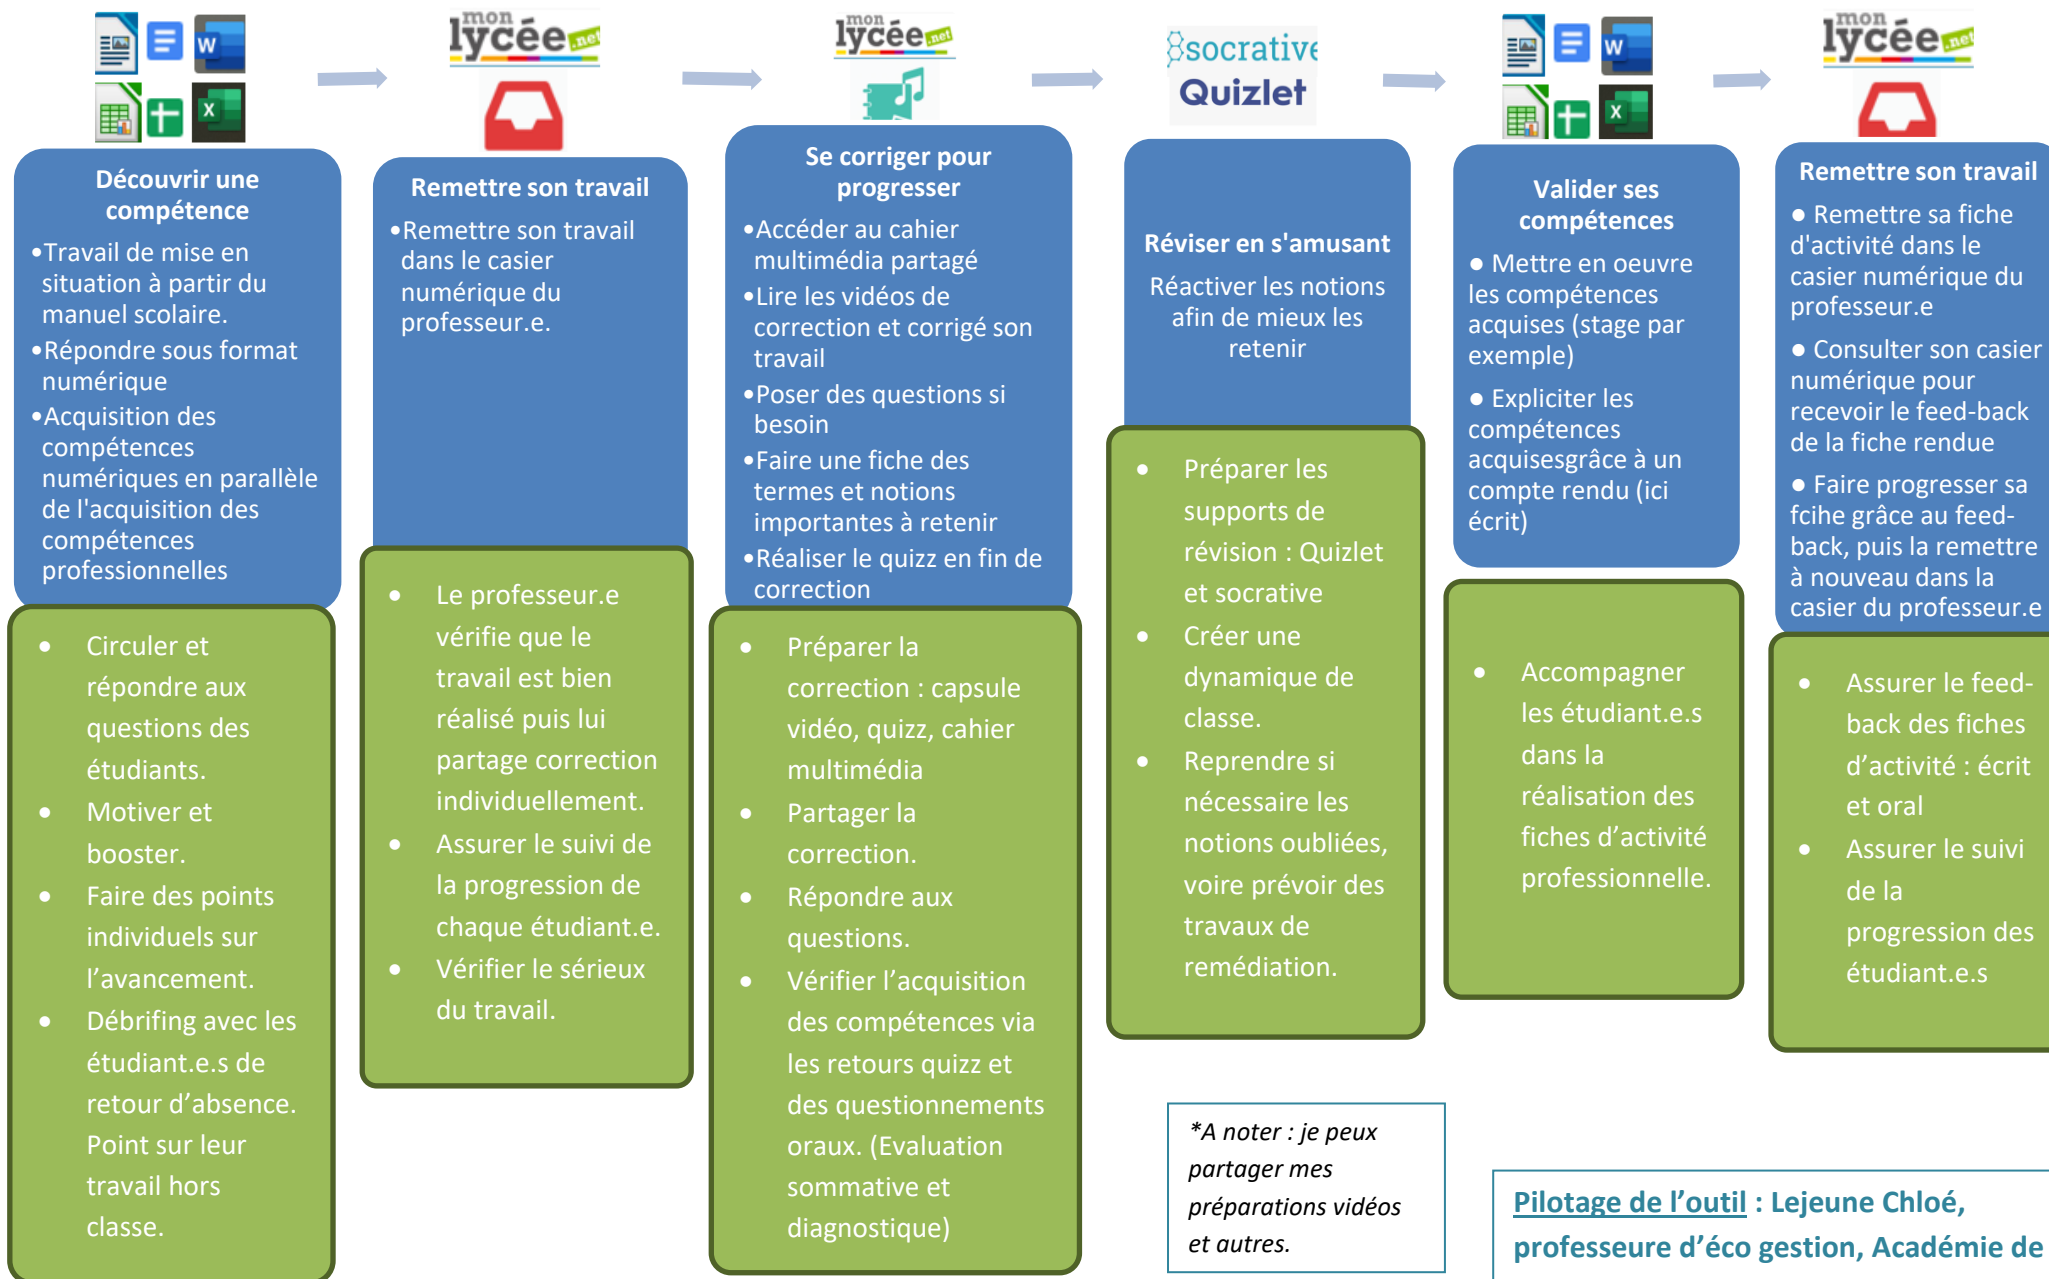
mon lycée.net

mon lycée.net

socrative
Quizlet

mon lycée.net

Découvrir une compétence
•Travail de mise en situation à partir du manuel scolaire.
•Répondre sous format numérique
•Acquisition des compétences numériques en parallèle de l'acquisition des compétences professionnelles

• Circuler et répondre aux questions des étudiants.
• Motiver et booster.
• Faire des points individuels sur l'avancement.
• Débrifing avec les étudiant.e.s de retour d'absence. Point sur leur travail hors classe.

Remettre son travail
•Remettre son travail dans le casier numérique du professeur.e.

• Le professeur.e vérifie que le travail est bien réalisé puis lui partage correction individuellement.
• Assurer le suivi de la progression de chaque étudiant.e.
• Vérifier le sérieux du travail.

Se corriger pour progresser
•Accéder au cahier multimédia partagé
•Lire les vidéos de correction et corrigé son travail
•Poser des questions si besoin
•Faire une fiche des termes et notions importantes à retenir
•Réaliser le quizz en fin de correction

• Préparer la correction : capsule vidéo, quizz, cahier multimédia
• Partager la correction.
• Répondre aux questions.
• Vérifier l'acquisition des compétences via les retours quizz et des questionnements oraux. (Evaluation sommative et diagnostique)

Réviser en s'amusant
Réactiver les notions afin de mieux les retenir

• Préparer les supports de révision : Quizlet et socrative
• Créer une dynamique de classe.
• Reprendre si nécessaire les notions oubliées, voire prévoir des travaux de remédiation.

*A noter : je peux partager mes préparations vidéos et autres.

Valider ses compétences
● Mettre en oeuvre les compétences acquises (stage par exemple)
● Expliciter les compétences acquisesgrâce à un compte rendu (ici écrit)

• Accompagner les étudiant.e.s dans la réalisation des fiches d'activité professionnelle.

Remettre son travail
● Remettre sa fiche d'activité dans le casier numérique du professeur.e
● Consulter son casier numérique pour recevoir le feed-back de la fiche rendue
● Faire progresser sa fcihe grâce au feed-back, puis la remettre à nouveau dans la casier du professeur.e

• Assurer le feed-back des fiches d'activité : écrit et oral
• Assurer le suivi de la progression des étudiant.e.s

Pilotage de l'outil : Lejeune Chloé, professeure d'éco gestion, Académie de